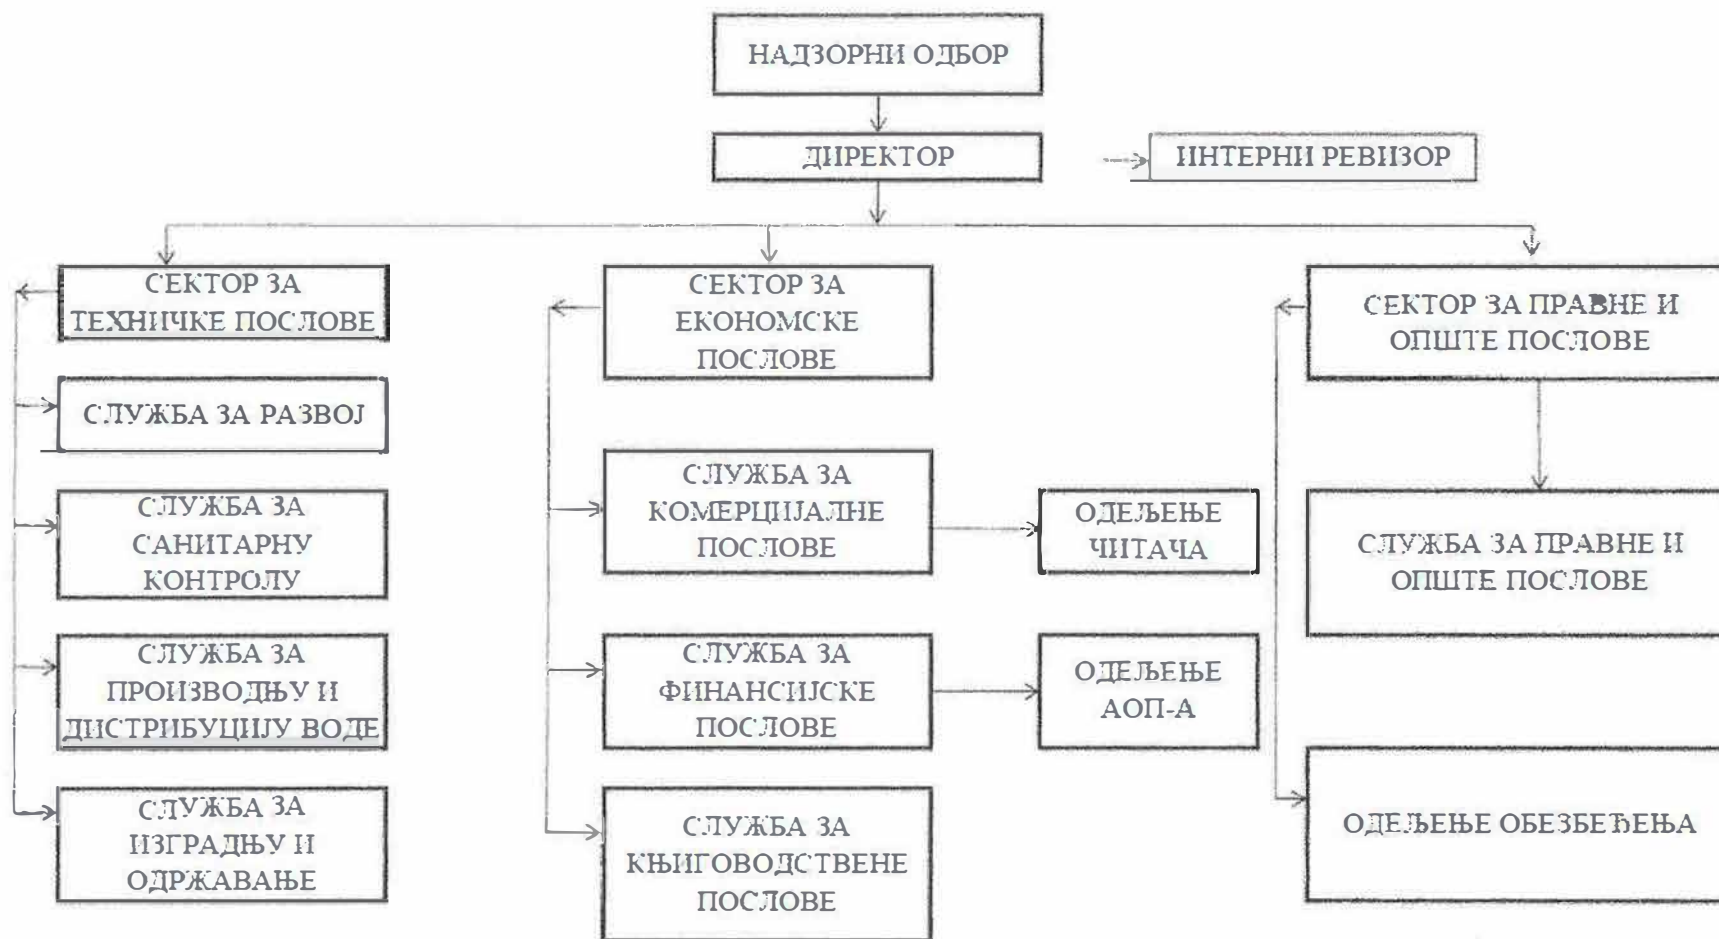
НАДЗОРНИ ОДБОР

ДИРЕКТОР

ИНТЕРНИ РЕВИЗОР

СЕКТОР ЗА ТЕХНИЧКЕ ПОСЛОВЕ

СЛУЖБА ЗА РАЗВОЈ

СЛУЖБА ЗА САНИТАРНУ КОНТРОЛУ

СЛУЖБА ЗА ПРОИЗВОДЊУ И ДИСТРИБУЦИЈУ ВОДЕ

СЛУЖБА ЗА ИЗГРАДЊУ И ОДРЖАВАЊЕ

СЕКТОР ЗА ЕКОНОМСКЕ ПОСЛОВЕ

СЛУЖБА ЗА КОМЕРЦИЈАЛНЕ ПОСЛОВЕ

ОДЕЉЕЊЕ ЧИТАЧА

СЛУЖБА ЗА ФИНАНСИЈСКЕ ПОСЛОВЕ

ОДЕЉЕЊЕ АОП-А

СЛУЖБА ЗА КЊИГОВОДСТВЕНЕ ПОСЛОВЕ

СЕКТОР ЗА ПРАВНЕ И ОПШТЕ ПОСЛОВЕ

СЛУЖБА ЗА ПРАВНЕ И ОПШТЕ ПОСЛОВЕ

ОДЕЉЕЊЕ ОБЕЗБЕЂЕЊА